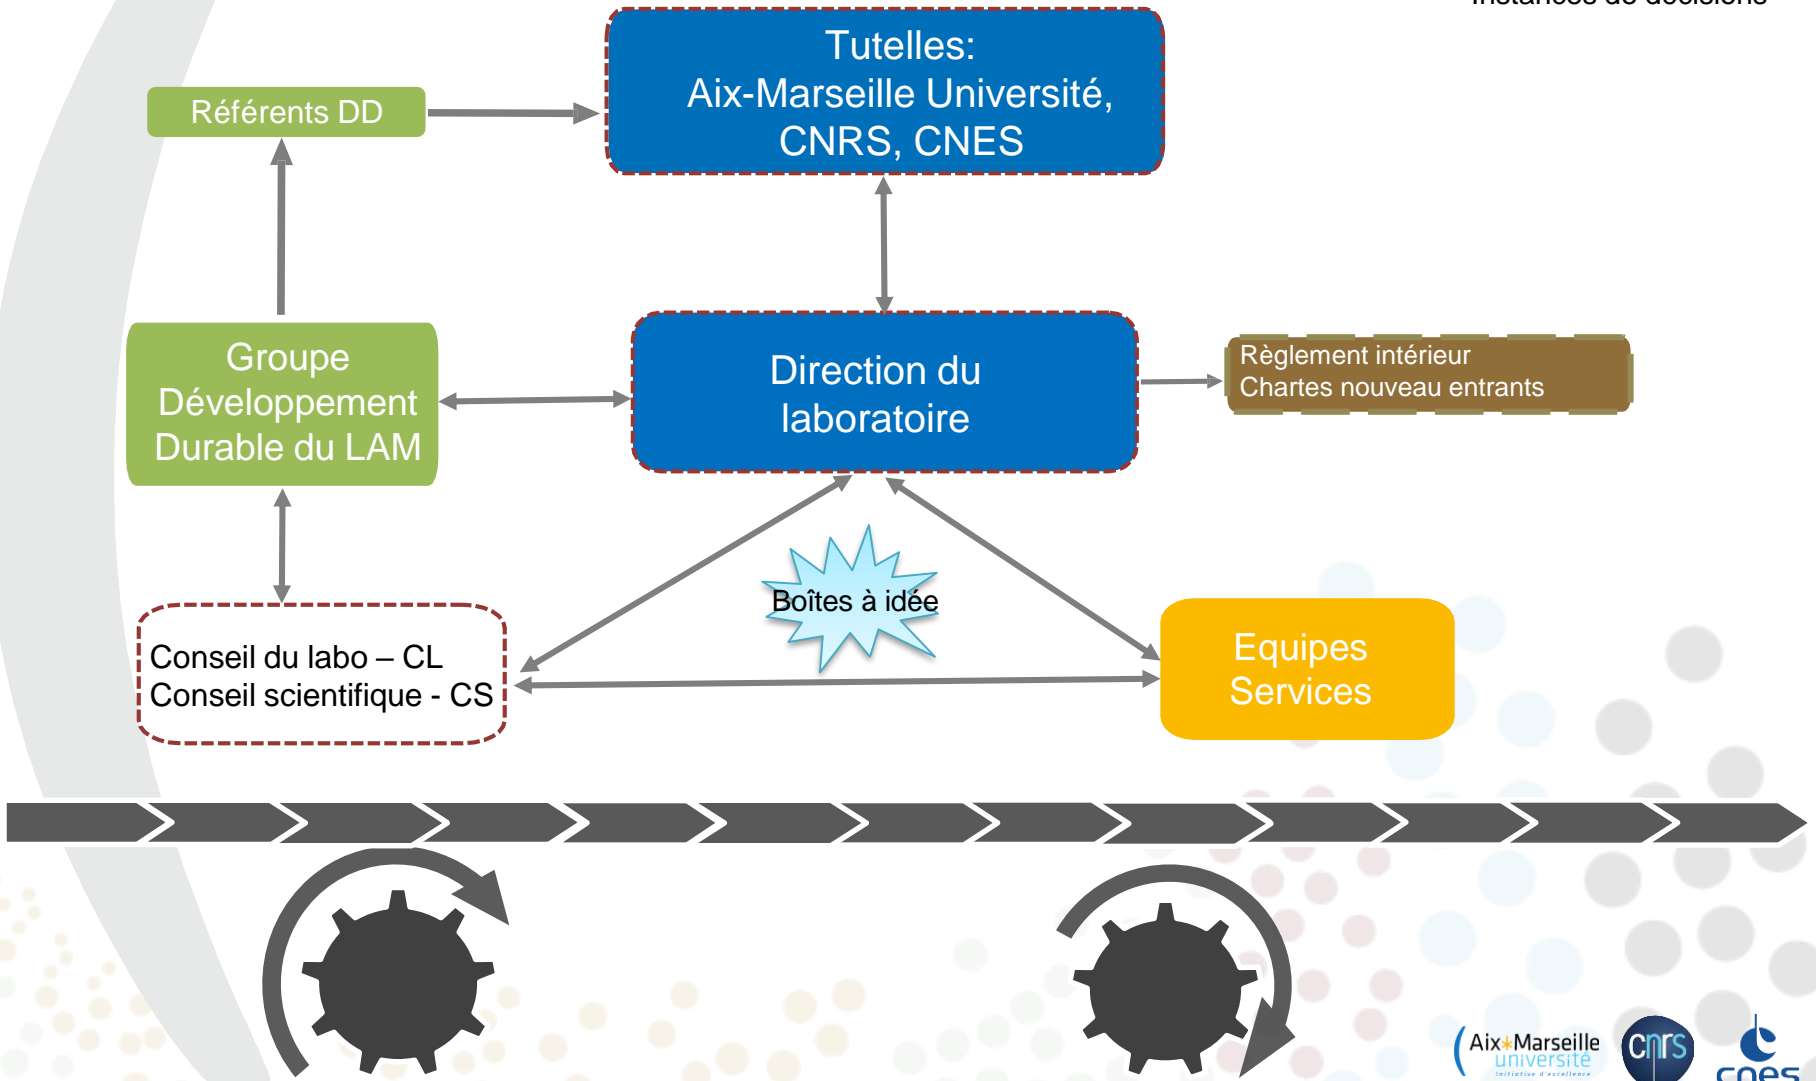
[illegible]

Tutelles:
Aix-Marseille Université, CNRS, CNES

Référents DD

Groupe Développement Durable du LAM

Direction du laboratoire

Règlement intérieur
Chartes nouveau entrants

Boîtes à idée

Conseil du labo – CL
Conseil scientifique - CS

Equipes Services

Aix*Marseille université
initiative d'excellence

cnrs

cnes